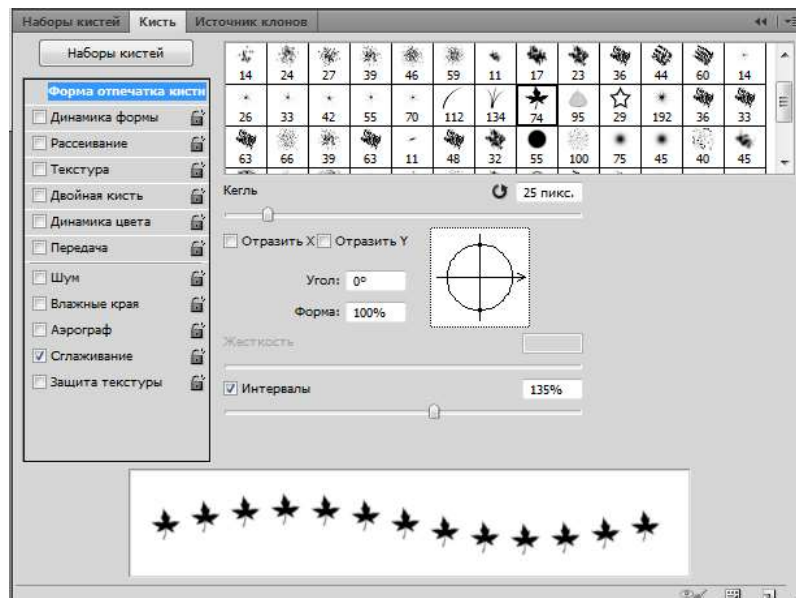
Наборы кистей Кисть Источник клонов

Наборы кистей

Форма отпечатка кисти
Динамика формы
Рассеивание
Текстура
Двойная кисть
Динамика цвета
Передача
Шум
Влажные края
Аэрограф
Сглаживание
Защита текстуры

| 14 | 24 | 27 | 39 | 46 | 59 | 11 | 17 | 23 | 36 | 44 | 60 | 14 |
|---|---|---|---|---|---|---|---|---|---|---|---|---|
| 26 | 33 | 42 | 55 | 70 | 112 | 134 | 74 | 95 | 29 | 192 | 36 | 33 |
| 63 | 66 | 39 | 63 | 11 | 48 | 32 | 55 | 100 | 75 | 45 | 40 | 45 |

Кегль 25 пикс.

Отразить X Отразить Y

Угол: 0°

Форма: 100%

Жесткость

Интервалы 135%